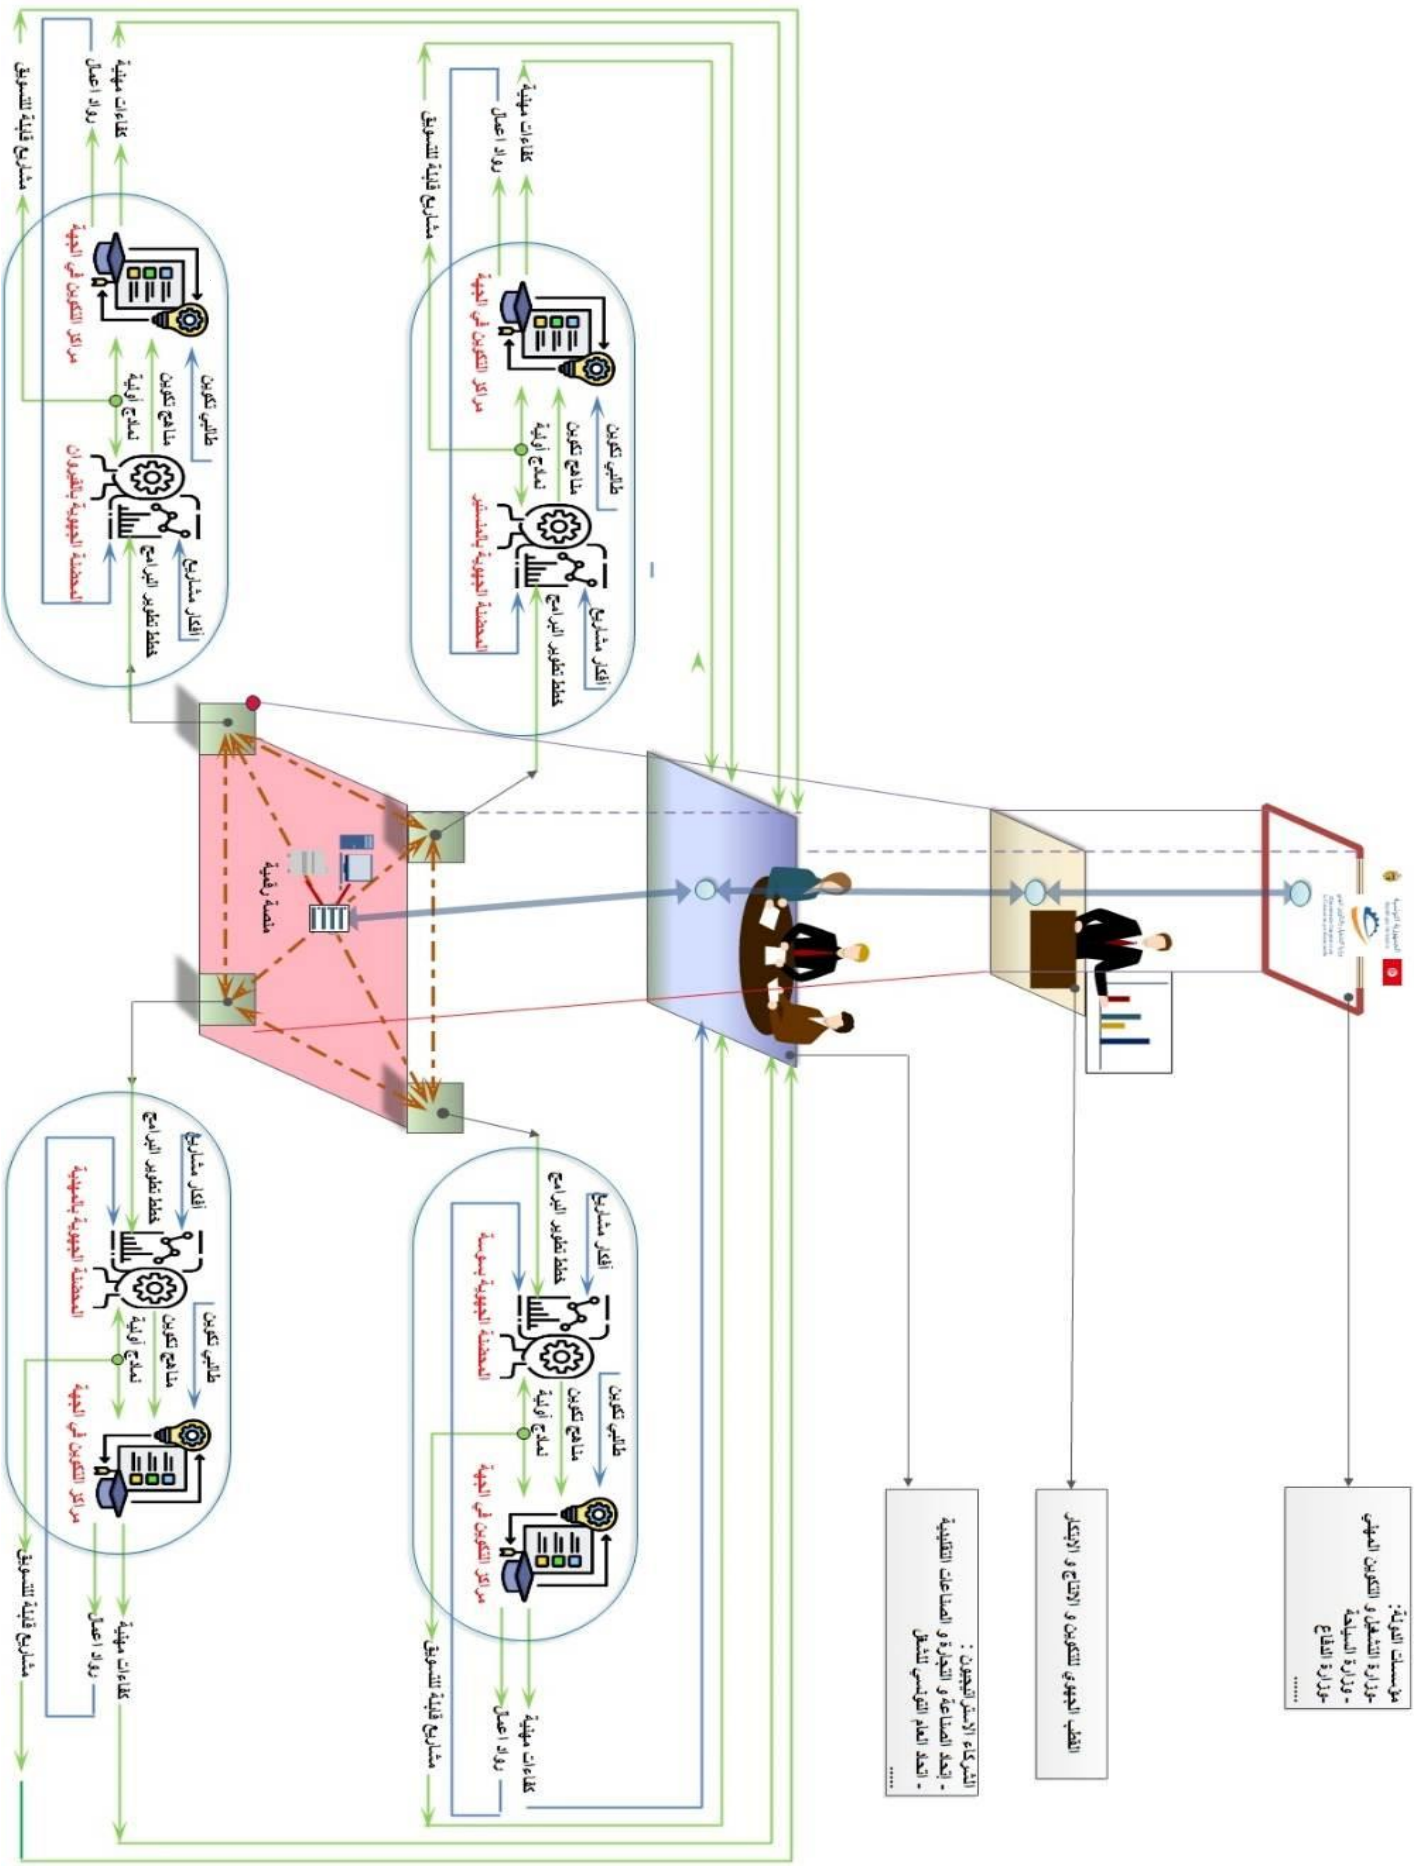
مؤسسات الدولة:
-وزارة التشغيل و التكوين المهني
-وزارة السياحة
-وزارة الدفاع
......

القطب الجهوي للتكوين و الإنتاج و الإبتكار

الشركاء الاستراتيجيون :
- إتحاد الصناعة والتجارة و الصناعات التقليدية
- إتحاد العام التونسي للشغل
......

منصة رقمية

المحضنة الجهوية بالقيروان
أفكار مشاريع
خطط تطوير البرامج
طالبي تكوين
مناهج تكوين
نماذج أولية
مراكز التكوين في الجهة
كفاءات مهنية
رواد أعمال
مشاريع قابلة للتسويق

المحضنة الجهوية بالمنستير
أفكار مشاريع
خطط تطوير البرامج
طالبي تكوين
مناهج تكوين
نماذج أولية
مراكز التكوين في الجهة
كفاءات مهنية
رواد أعمال
مشاريع قابلة للتسويق

المحضنة الجهوية بسوسة
أفكار مشاريع
خطط تطوير البرامج
طالبي تكوين
مناهج تكوين
نماذج أولية
مراكز التكوين في الجهة
كفاءات مهنية
رواد أعمال
مشاريع قابلة للتسويق

المحضنة الجهوية بالمهدية
أفكار مشاريع
خطط تطوير البرامج
طالبي تكوين
مناهج تكوين
نماذج أولية
مراكز التكوين في الجهة
كفاءات مهنية
رواد أعمال
مشاريع قابلة للتسويق